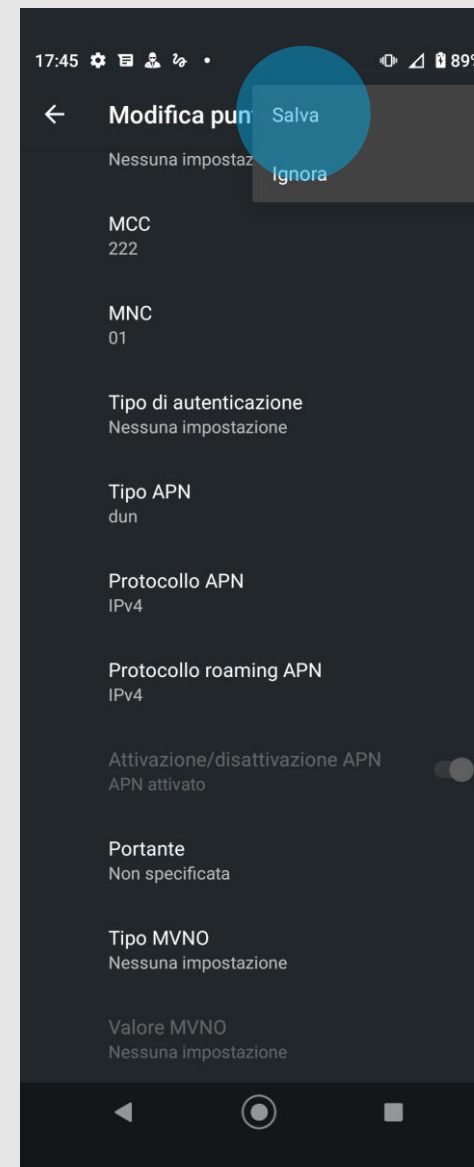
17:45 • 89

← Modifica pun

Salva

Ignora

Nessuna impostaz

MCC
222

MNC
01

Tipo di autenticazione
Nessuna impostazione

Tipo APN
dun

Protocollo APN
IPv4

Protocollo roaming APN
IPv4

Attivazione/disattivazione APN
APN attivato

Portante
Non specificata

Tipo MVNO
Nessuna impostazione

Valore MVNO
Nessuna impostazione